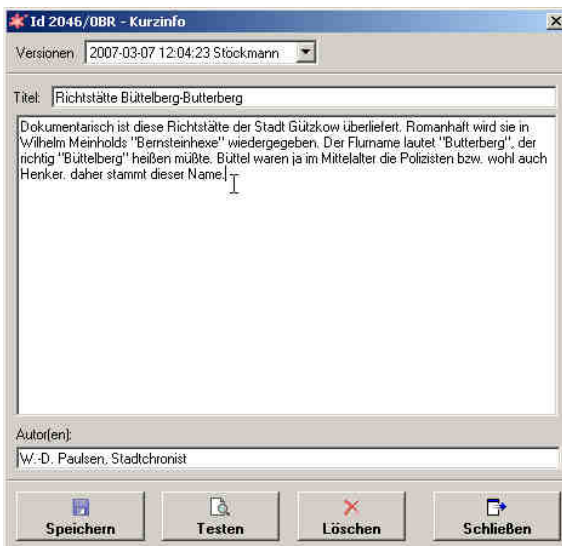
Id 2046/OBR - Kurzinfo

Versionen 2007-03-07 12:04:23 Stöckmann

Titel: Richtstätte Büttelberg-Butterberg

Dokumentarisch ist diese Richtstätte der Stadt Gützkow überliefert. Romanhaft wird sie in Wilhelm Meinholds "Bernsteinhexe" wiedergegeben. Der Flurname lautet "Butterberg", der richtig "Büttelberg" heißen müßte. Büttel waren ja im Mittelalter die Polizisten bzw. wohl auch Henker. daher stammt dieser Name.

Autor(en):

W.-D. Paulsen, Stadtchronist

Speichern Testen Löschen Schließen